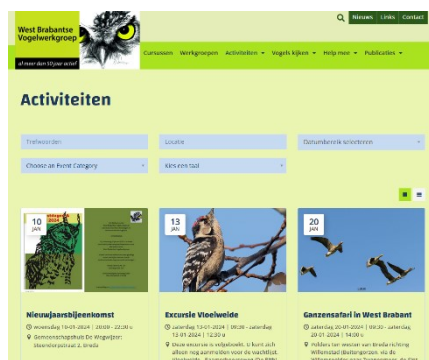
West Brabantse Vogelwerkgroep

al meer dan 50 jaar actief

Nieuws | Links | Contact

Cursussen Werkgroepen Activiteiten ▾ Vogels kijken ▾ Help mee ▾ Publicaties ▾

Activiteiten

Trefwoorden

Locatie

Datumbereik selecteren

Choose an Event Category

Kies een taal

10 JAN

Nieuwjaarsbijeenkomst

Woensdag 10-01-2024 | 20:00 - 22:30 u

Gemeenschapshuis De Wegwijzer: Steenderstraat 2, Breda

13 JAN

Excursie Vloeiweide

Zaterdag 13-01-2024 | 08:30 - zaterdag 13-01-2024 | 12:30 u

Deze excursie is volgeboekt. U kunt zich alleen nog aanmelden voor de wachtlijst. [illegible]

20 JAN

Ganzensafari in West Brabant

Zaterdag 20-01-2024 | 09:30 - zaterdag 20-01-2024 | 14:00 u

Polders ten westen van Breda richting Willemstad (Beltengorzen, via de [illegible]